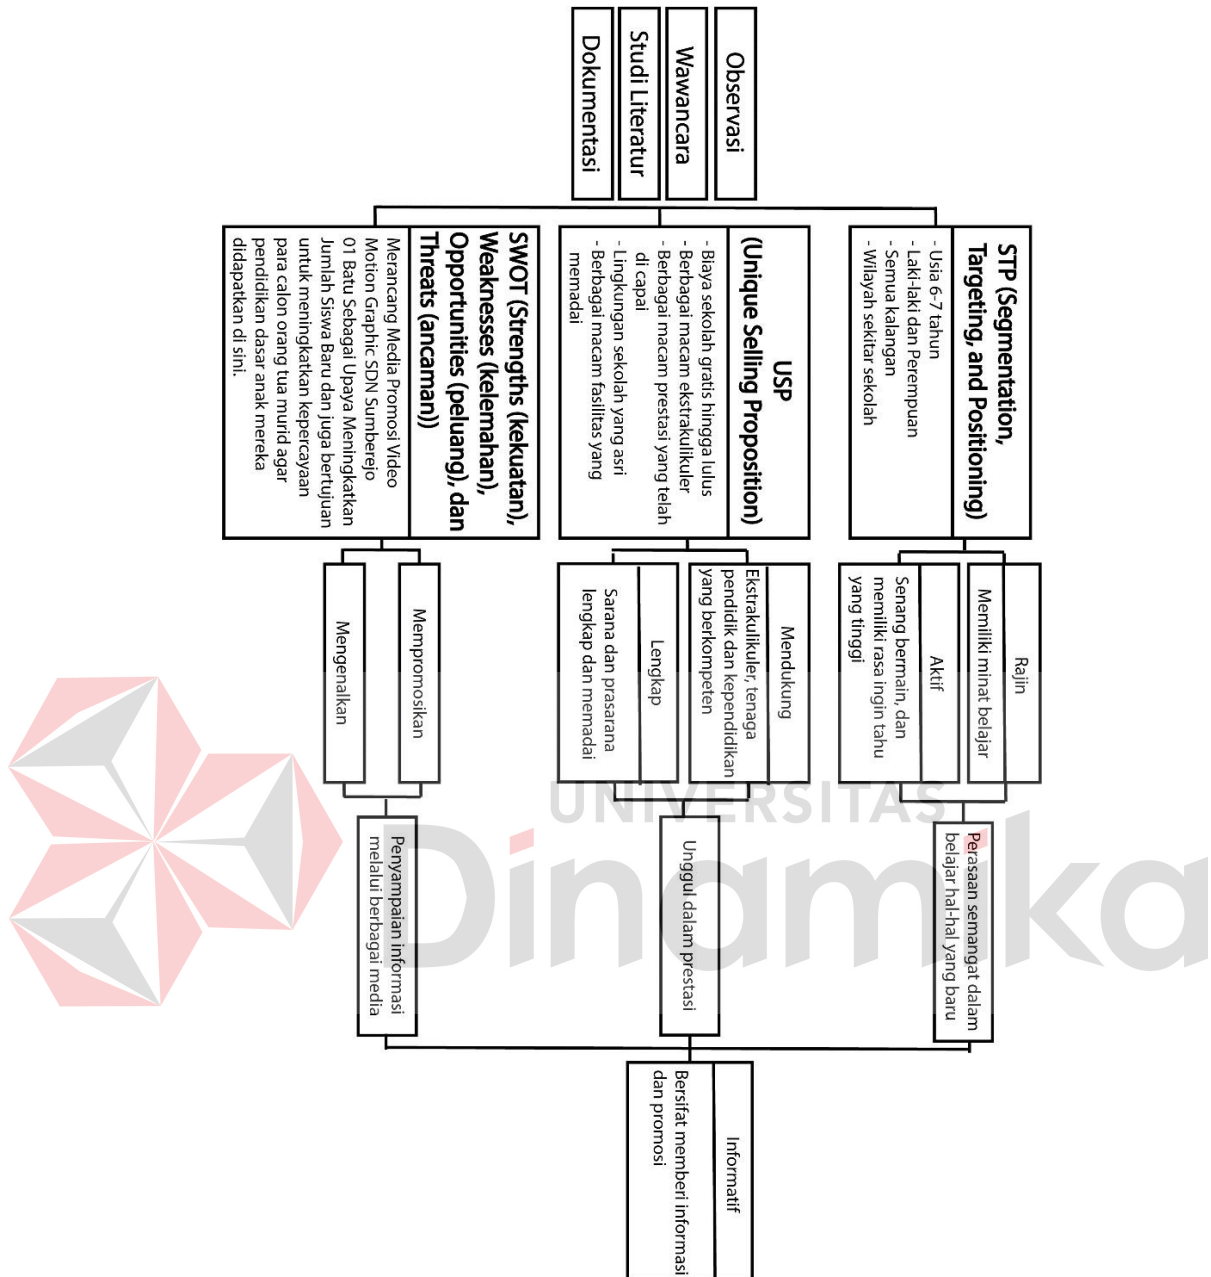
Observasi

Wawancara

Studi Literatur

Dokumentasi

STP (Segmentation, Targeting, and Positioning)

- Usia 6-7 tahun
- Laki-laki dan Perempuan
- Semua kalangan
- Wilayah sekitar sekolah

USP (Unique Selling Proposition)

- Biaya sekolah gratis hingga lulus
- Berbagai macam ekstrakulikuler
- Berbagai macam prestasi yang telah di capai
- Lingkungan sekolah yang asri
- Berbagai macam fasilitas yang memadai

SWOT (Strengths (kekuatan), Weaknesses (kelemahan), Opportunities (peluang), dan Threats (ancaman))

Merancang Media Promosi Video Motion Graphic SDN Sumberejo 01 Batu Sebagai Upaya Meningkatkan Jumlah Siswa Baru dan juga bertujuan untuk meningkatkan kepercayaan para calon orang tua murid agar pendidikan dasar anak mereka didapatkan di sini.

Rajin

Memiliki minat belajar

Aktif

Senang bermain, dan memiliki rasa ingin tahu yang tinggi

Mendukung

Ekstrakulikuler, tenaga pendidik dan kependidikan yang berkompeten

Lengkap

Sarana dan prasarana lengkap dan memadai

Mempromosikan

Mengenalkan

Perasaan semangat dalam belajar hal-hal yang baru

Unggul dalam prestasi

Penyampaian informasi melalui berbagai media

Informatif

Bersifat memberi informasi dan promosi

UNIVERSITAS
Dinamika